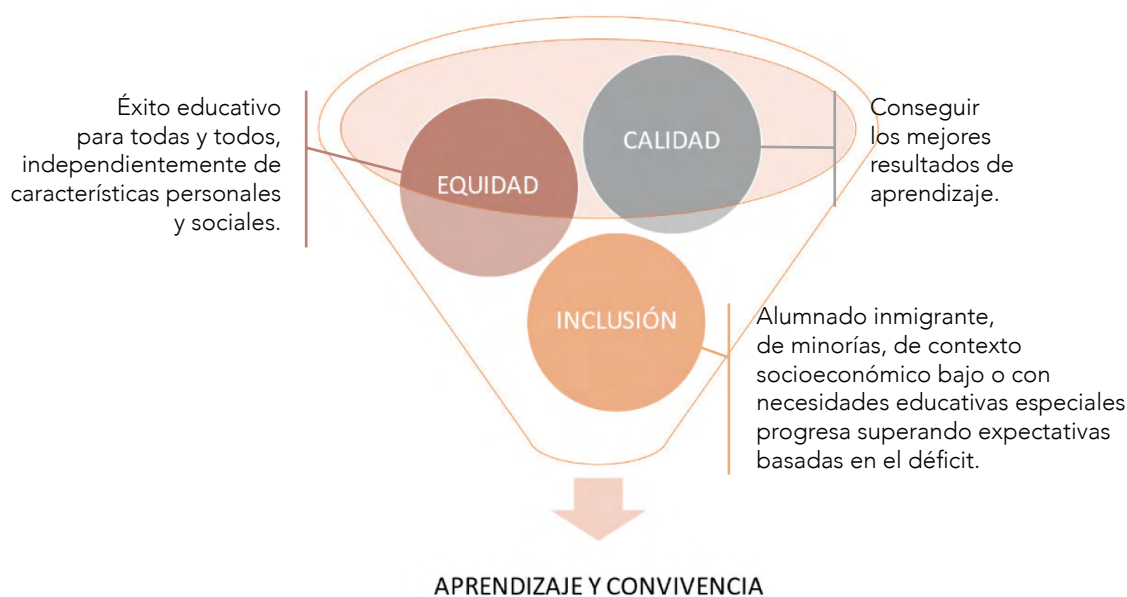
Éxito educativo para todas y todos, independientemente de características personales y sociales.

EQUIDAD

CALIDAD

Conseguir los mejores resultados de aprendizaje.

INCLUSIÓN

Alumnado inmigrante, de minorías, de contexto socioeconómico bajo o con necesidades educativas especiales progresa superando expectativas basadas en el déficit.

APRENDIZAJE Y CONVIVENCIA